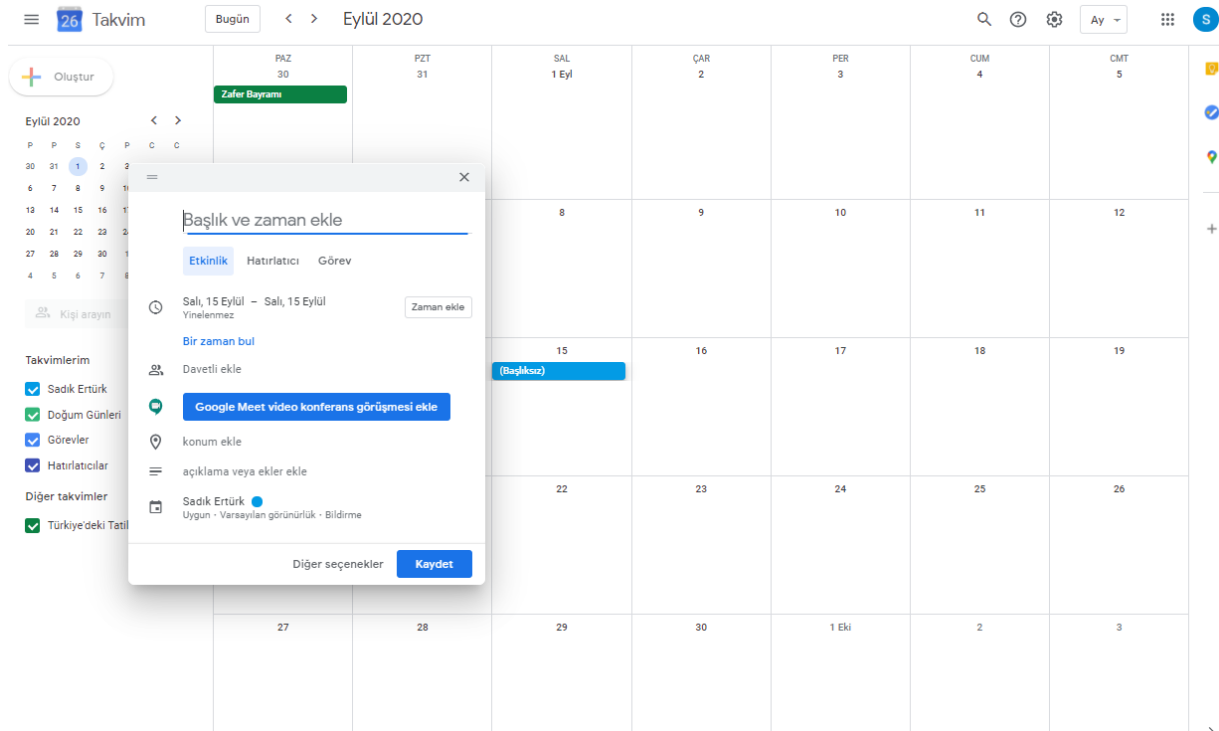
26 Takvim

Bugün

Eylül 2020

Ay

S

Oluştur

Eylül 2020

| P | P | S | Ç | P | C | C |
|---|---|---|---|---|---|---|
| 30 | 31 | 1 | 2 | 3 | | |
| 6 | 7 | 8 | 9 | 10 | | |
| 13 | 14 | 15 | 16 | 17 | | |
| 20 | 21 | 22 | 23 | 24 | | |
| 27 | 28 | 29 | 30 | 1 | | |
| 4 | 5 | 6 | 7 | 8 | | |

Kişi arayın

Takvimlerim

Sadık Ertürk

Doğum Günleri

Görevler

Hatırlatıcılar

Diğer takvimler

Türkiye'deki Tatil

| PAZ 30 | PZT 31 | SAL 1 Eyl | ÇAR 2 | PER 3 | CUM 4 | CMT 5 |
|---|---|---|---|---|---|---|
| Zafer Bayramı | | | | | | |
| | | 8 | 9 | 10 | 11 | 12 |
| | | 15 (Başlıksız) | 16 | 17 | 18 | 19 |
| | | 22 | 23 | 24 | 25 | 26 |
| 27 | 28 | 29 | 30 | 1 Eki | 2 | 3 |

Başlık ve zaman ekle

Etkinlik Hatırlatıcı Görev

Salı, 15 Eylül – Salı, 15 Eylül
Yinelenmez

Zaman ekle

Bir zaman bul

Davetli ekle

Google Meet video konferans görüşmesi ekle

konum ekle

açıklama veya ekler ekle

Sadık Ertürk
Uygun · Varsayılan görünürlük · Bildirme

Diğer seçenekler

Kaydet